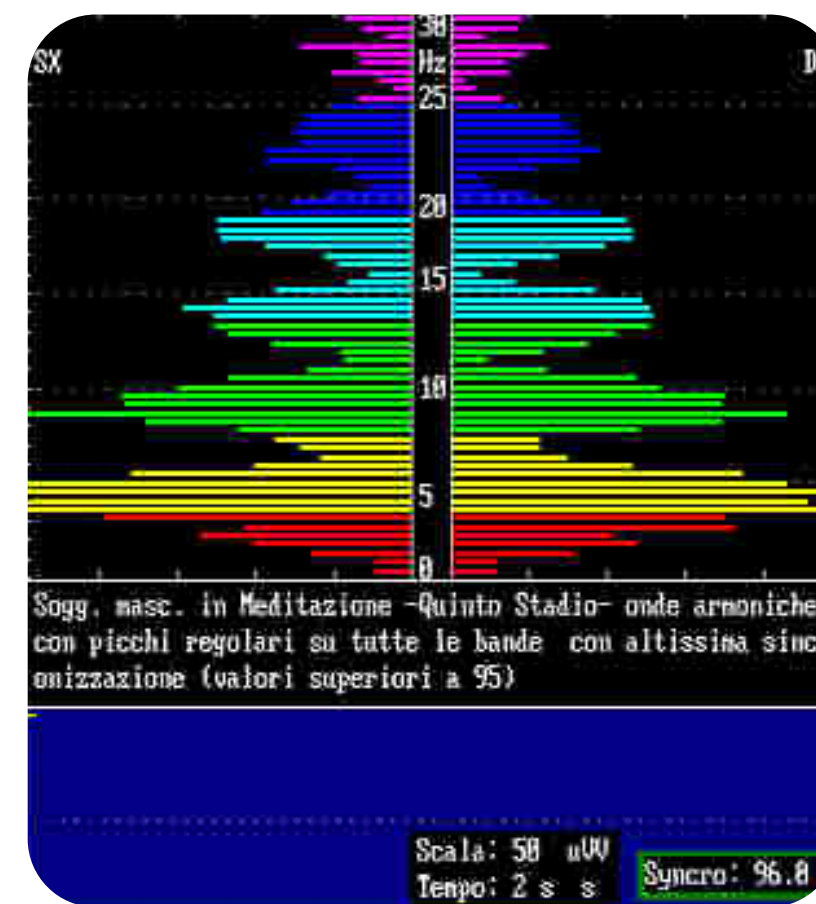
SX

30
Hz
25

20

15

10

5

0

D

Sogg. masc. in Meditazione -Quinto Stadio- onde armoniche con picchi regolari su tutte le bande con altissima sinc onizzazione (valori superiori a 95)

Scala: 50 uVV
Tempo: 2 s s

Syncro: 96.0